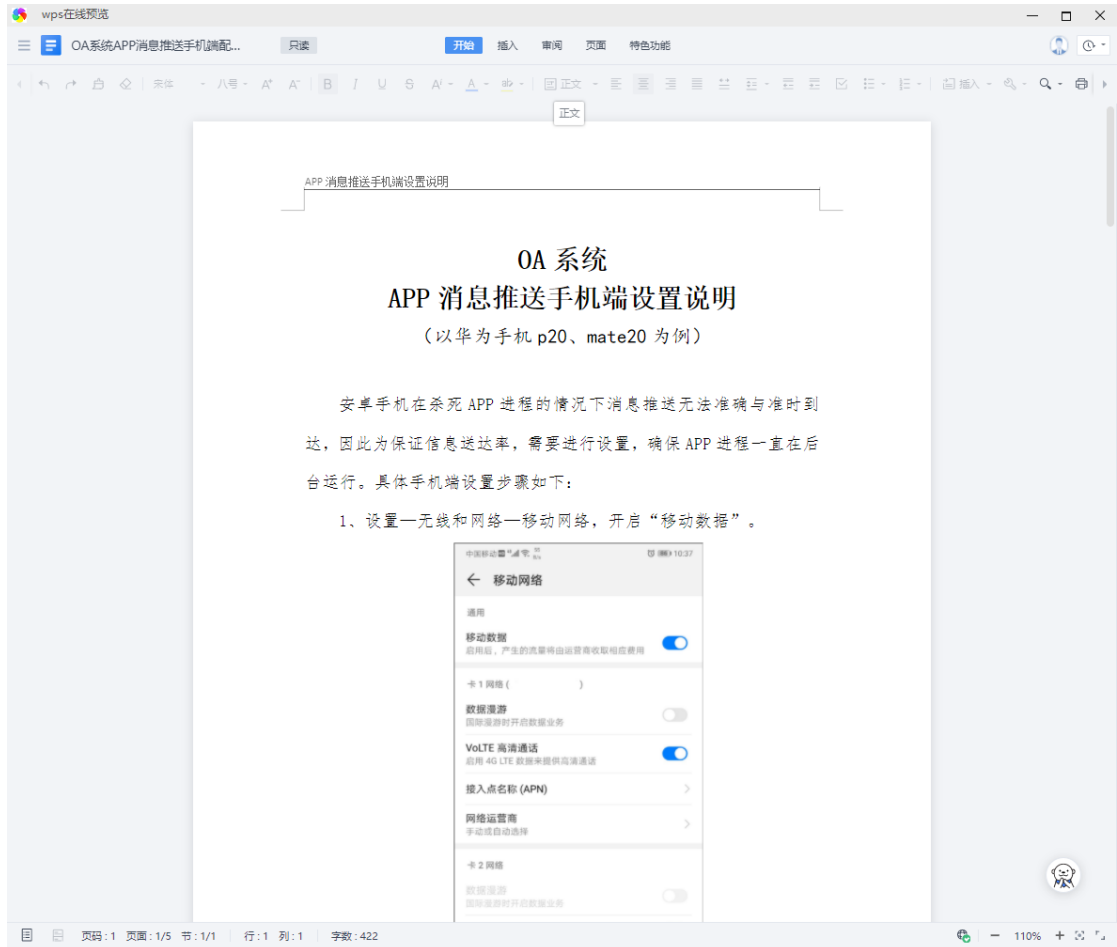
wps在线预览

OA系统APP消息推送手机端配... 只读 开始 插入 审阅 页面 特色功能

宋体 八号 正文 插入

正文

APP 消息推送手机端设置说明

OA 系统
APP 消息推送手机端设置说明
(以华为手机 p20、mate20 为例)

安卓手机在杀死 APP 进程的情况下消息推送无法准确与准时到达,因此为保证信息送达率,需要进行设置,确保 APP 进程一直在后台运行。具体手机端设置步骤如下:

1、设置—无线和网络—移动网络,开启“移动数据”。

中国移动 10:37
移动网络
通用
移动数据
启用后,产生的流量将由运营商收取相应费用
卡 1 网络 ( )
数据漫游
国际漫游时开启数据业务
VoLTE 高清通话
启用 4G LTE 数据来提供高清通话
接入点名称 (APN)
网络运营商
手动或自动选择
卡 2 网络
数据漫游
国际漫游时开启数据业务

页码:1 页面:1/5 节:1/1 行:1 列:1 字数:422 110%